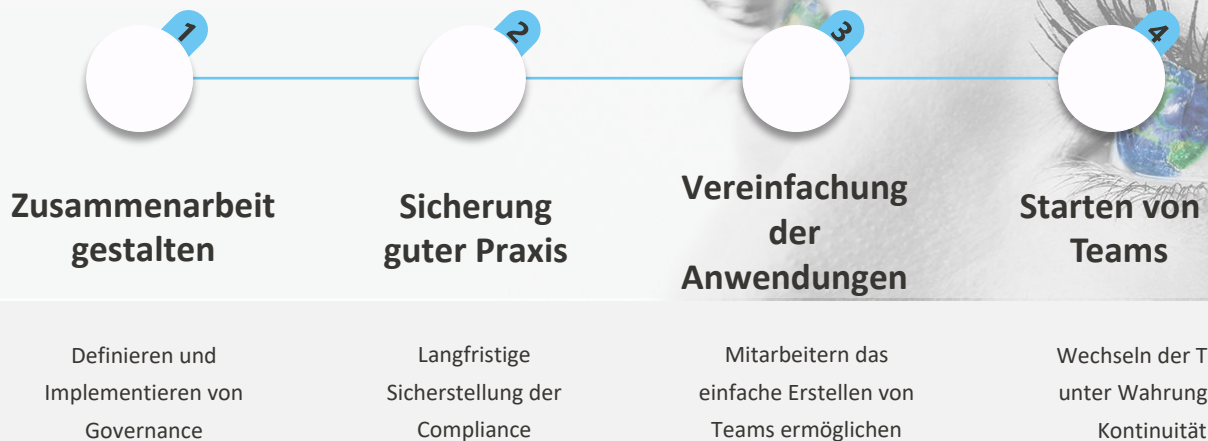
1

Zusammenarbeit gestalten

Definieren und Implementieren von Governance

2

Sicherung guter Praxis

Langfristige Sicherstellung der Compliance

3

Vereinfachung der Anwendungen

Mitarbeitern das einfache Erstellen von Teams ermöglichen

4

Starten von Teams

Wechseln der T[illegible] unter Wahrung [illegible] Kontinuität